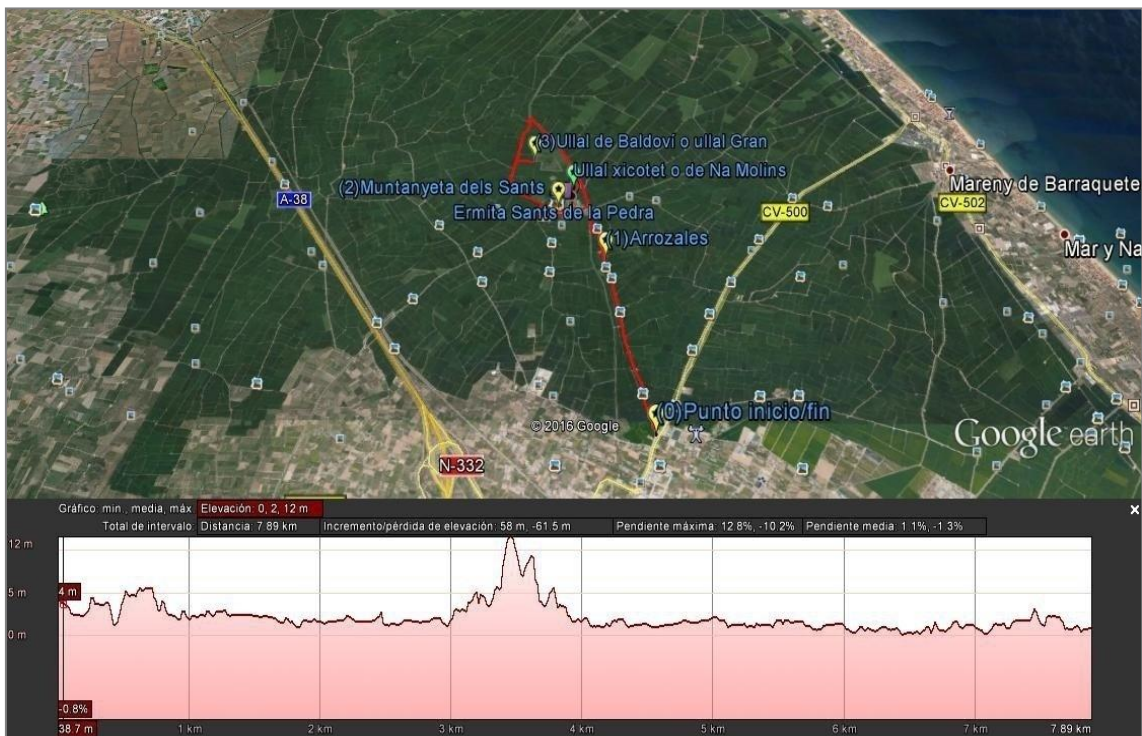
(3)Ullal de Baldoví o ullal Gran
Ullal xicotet o de Na Molins
(2)Muntanyeta dels Sants
Ermita Sants de la Pedra
(1)Arrozales
A-38
CV-500
CV-502
Mareny de Barraquete
Mar y Na
(0)Punto inicio/fin
© 2016 Google
Google earth
N-332

Gráfico min., media, máx Elevación: 0, 2, 12 m
Total de intervalo Distancia: 7.89 km Incremento/pérdida de elevación: 58 m, -61.5 m Pendiente máxima: 12.8%, -10.2% Pendiente media: 1.1%, -1.3%
×
12 m
5 m
0 m
4 m
-0.8%
38.7 m
1 km
2 km
3 km
4 km
5 km
6 km
7 km
7.89 km